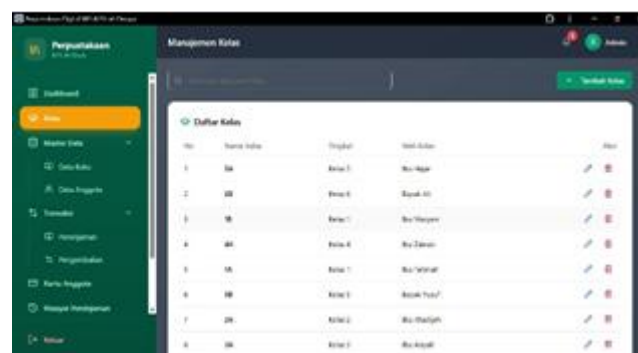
Perpustakaan

Manajemen Kelas

Admin

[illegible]

+ Tambah Kelas

Dashboard

Kelas

Master Data

Data Buku

Data Anggota

Transaksi

Peminjaman

Pengembalian

Kartu Anggota

Riwayat Peminjaman

Keluar

Daftar Kelas

| No | Nama Kelas | Tingkat | Wali Kelas | Aksi |
|---|---|---|---|---|
| 1 | 3A | Kelas 3 | Bu Hajar | |
| 2 | 6B | Kelas 6 | Bapak Ali | |
| 3 | 1B | Kelas 1 | Bu Maryam | |
| 4 | 4A | Kelas 4 | Bu Zainab | |
| 5 | 1A | Kelas 1 | Bu 'Aisyah | |
| 6 | 3B | Kelas 3 | Bapak Yusuf | |
| 7 | 2A | Kelas 2 | Bu Khadijah | |
| 8 | 5A | Kelas 5 | Bu Asiyah | |